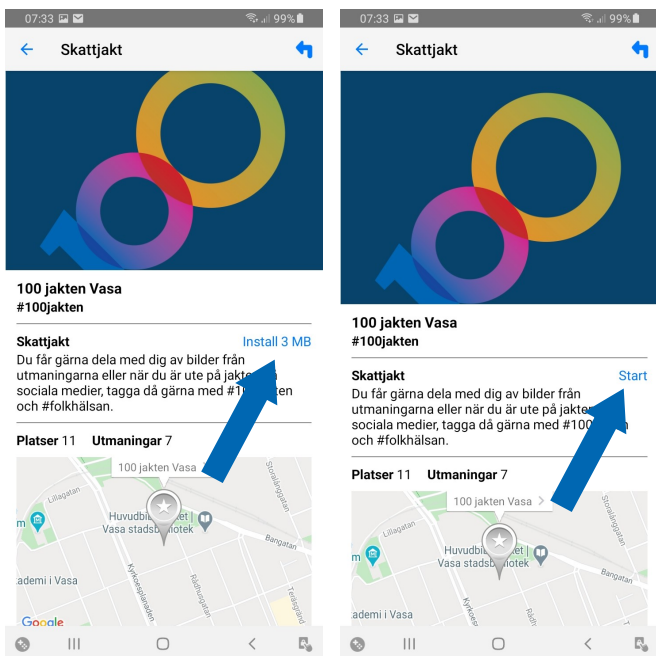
07:33 99%

Skattjakt

100 jakten Vasa
#100jakten

Skattjakt
Install 3 MB

Du får gärna dela med dig av bilder från utmaningarna eller när du är ute på jakten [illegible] sociala medier, tagga då gärna med #1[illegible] och #folkhälsan.

Platser 11 Utmaningar 7

100 jakten Vasa
Lillagatan
Huvudbib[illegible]et | Vasa stadsb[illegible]otek
Bangatan
Storalánggatan
ademi i Vasa
Kyrkoesplanaden
Rådhusgatan
Google

07:33 99%

Skattjakt

100 jakten Vasa
#100jakten

Skattjakt
Start

Du får gärna dela med dig av bilder från utmaningarna eller när du är ute på jakten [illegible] sociala medier, tagga då gärna med #100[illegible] och #folkhälsan.

Platser 11 Utmaningar 7

100 jakten Vasa
Lillagatan
Huvudbib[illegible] | Vasa stadsbibliotek
Bangatan
Storalánggatan
ademi i Vasa
Kyrkoesplanaden
Rådhusgatan